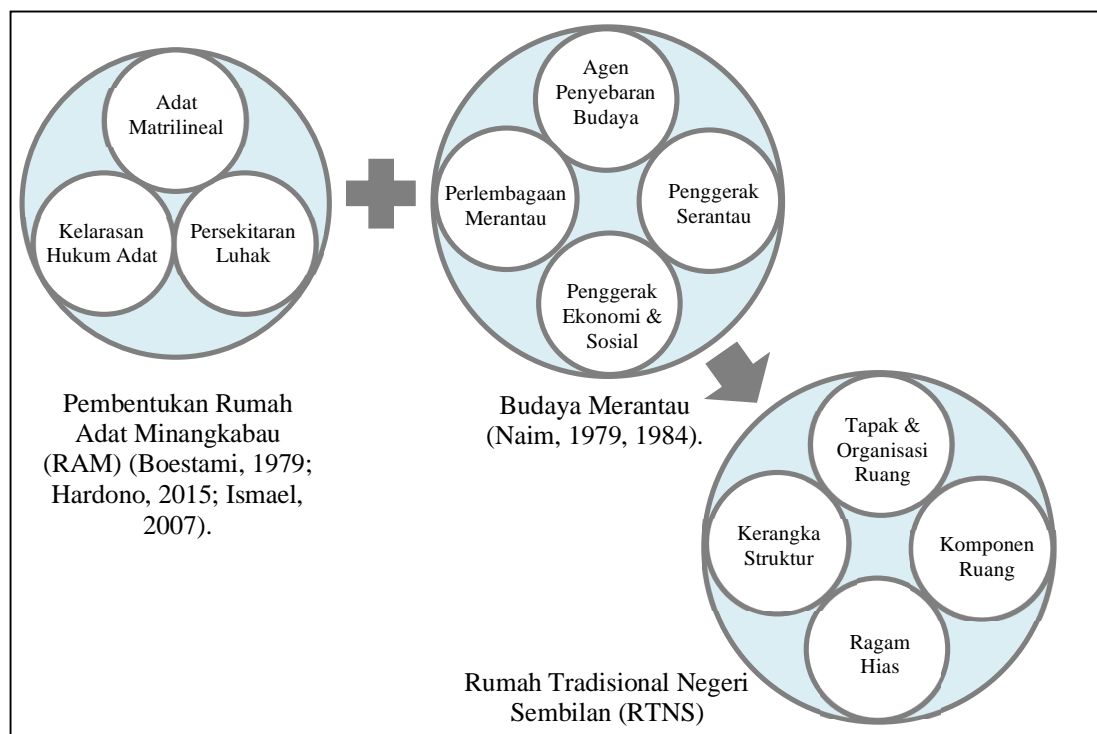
Adat Matrilineal

Kelarasan Hukum Adat

Persekitaran Luhak

Agen Penyebaran Budaya

Perlembagaan Merantau

Penggerak Serantau

Penggerak Ekonomi & Sosial

Pembentukan Rumah Adat Minangkabau (RAM) (Boestami, 1979; Hardono, 2015; Ismael, 2007).

Budaya Merantau (Naim, 1979, 1984).

Tapak & Organisasi Ruang

Kerangka Struktur

Komponen Ruang

Ragam Hias

Rumah Tradisional Negeri Sembilan (RTNS)